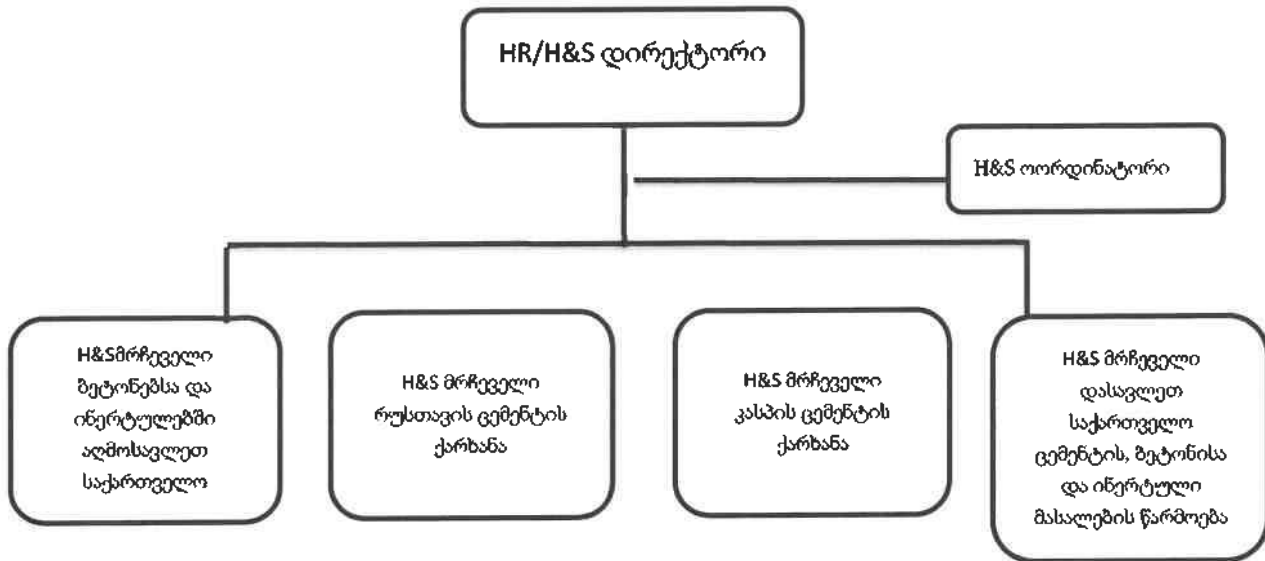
HR/H&S დირექტორი

H&S ოორდინატორი

H&Sმრჩეველი ბეტონებსა და ინერტულებში აღმოსავლეთ საქართველო

H&S მრჩეველი რუსთავის ცემენტის ქარხანა

H&S მრჩეველი კასპის ცემენტის ქარხანა

H&S მრჩეველი დასავლეთ საქართველო ცემენტის, ბეტონისა და ინერტული მასალების წარმოება